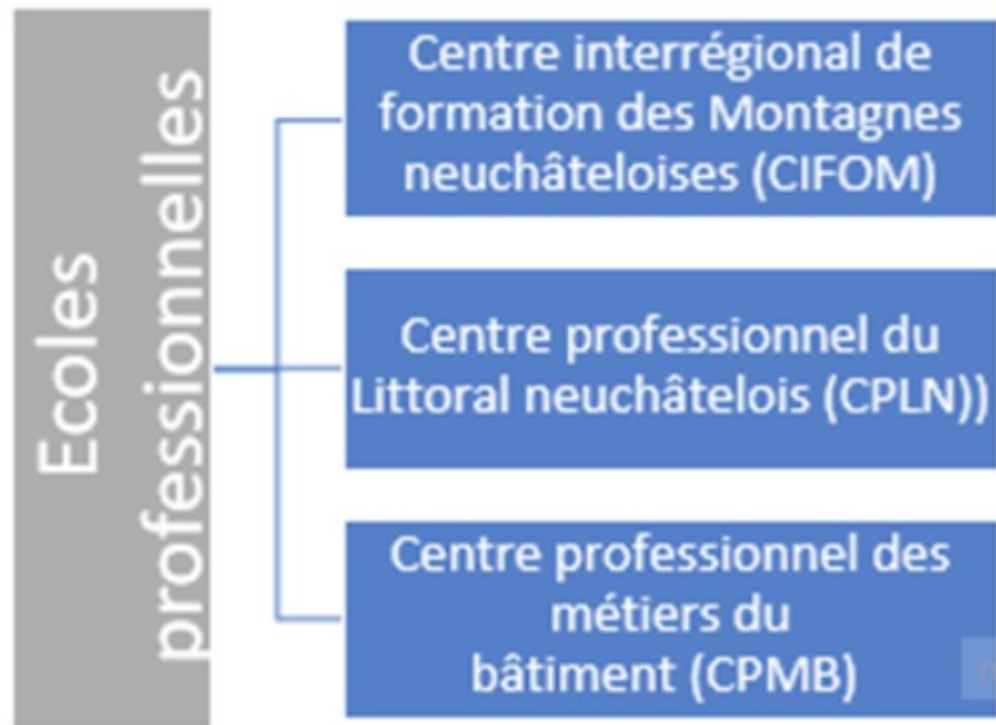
Ecoles professionnelles

Centre interrégional de formation des Montagnes neuchâteloises (CIFOM)

Centre professionnel du Littoral neuchâtelois (CPLN))

Centre professionnel des métiers du bâtiment (CPMB)